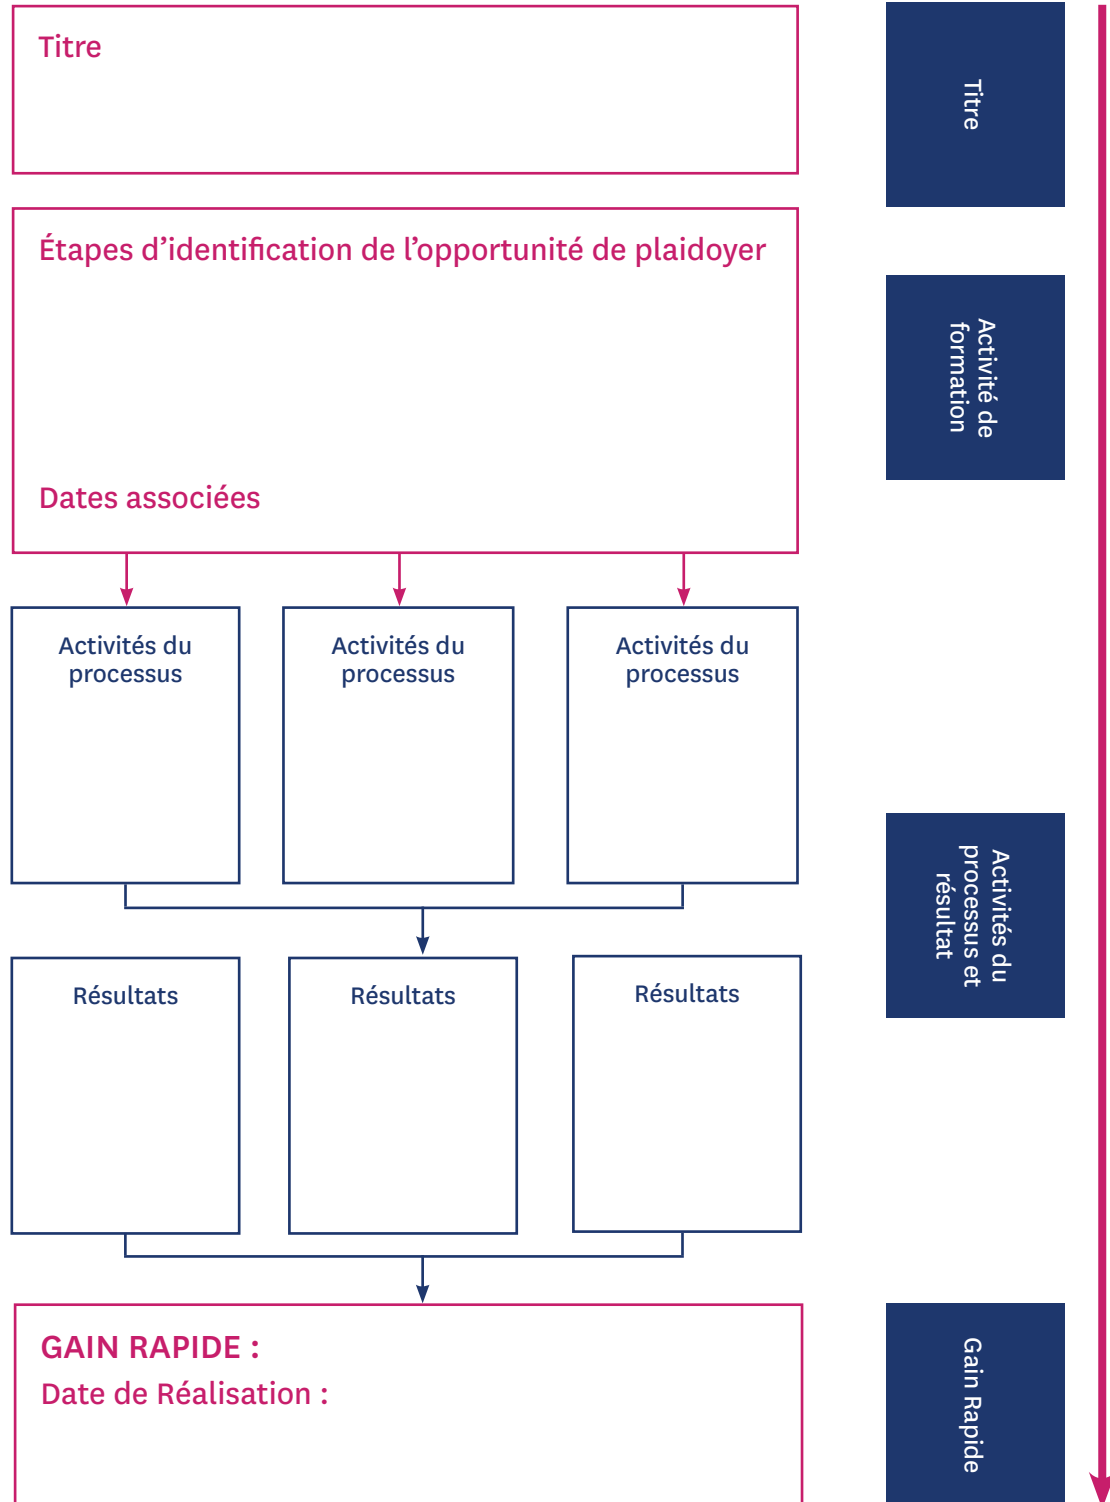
Titre

Étapes d’identification de l’opportunité de plaidoyer

Dates associées

Activités du processus

Activités du processus

Activités du processus

Résultats

Résultats

Résultats

GAIN RAPIDE :
Date de Réalisation :

Titre

Activité de formation

Activités du processus et résultat

Gain Rapide